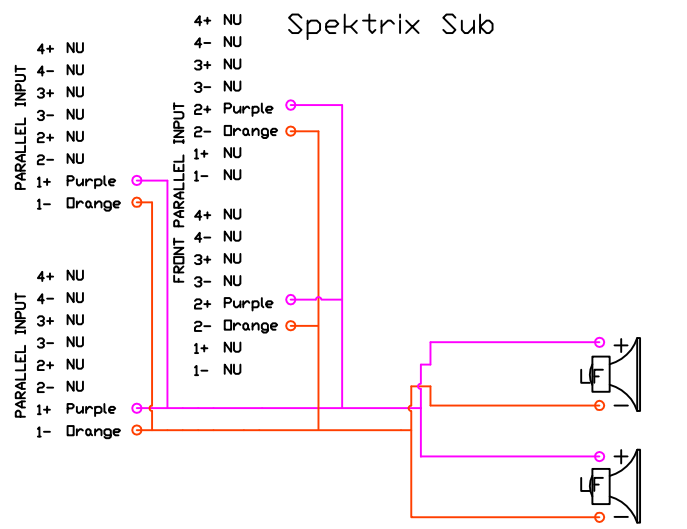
Spektrix Sub

PARALLEL INPUT

4+ NU
4- NU
3+ NU
3- NU
2+ NU
2- NU
1+ Purple
1- Orange

PARALLEL INPUT

4+ NU
4- NU
3+ NU
3- NU
2+ NU
2- NU
1+ Purple
1- Orange

FRONT PARALLEL INPUT

4+ NU
4- NU
3+ NU
3- NU
2+ Purple
2- Orange
1+ NU
1- NU

4+ NU
4- NU
3+ NU
3- NU
2+ Purple
2- Orange
1+ NU
1- NU

+
LF
-

+
LF
-